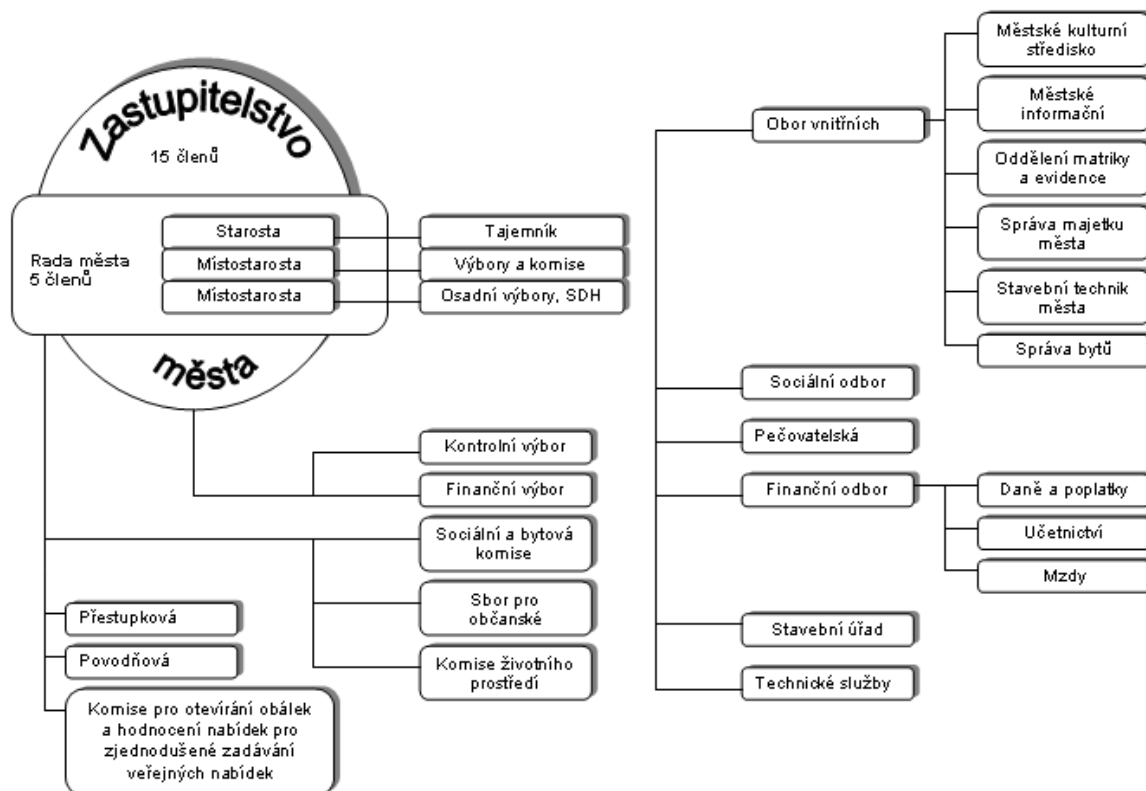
Zastupitelstvo

15 členů

Rada města
5 členů

Starosta

Místostarosta

Místostarosta

Tajemník

Výbory a komise

Osadní výbory, SDH

města

Kontrolní výbor

Finanční výbor

Sociální a bytová komise

Sbor pro občanské

Komise životního prostředí

Přestupková

Povodňová

Komise pro otevírání obálek a hodnocení nabídek pro zjednodušené zadávání veřejných nabídek

Obor vnitřních

Městské kulturní středisko

Městské informační

Oddělení matriky a evidence

Správa majetku města

Stavební technik města

Správa bytů

Sociální odbor

Pečovatelská

Finanční odbor

Daně a poplatky

Účetnictví

Mzdy

Stavební úřad

Technické služby